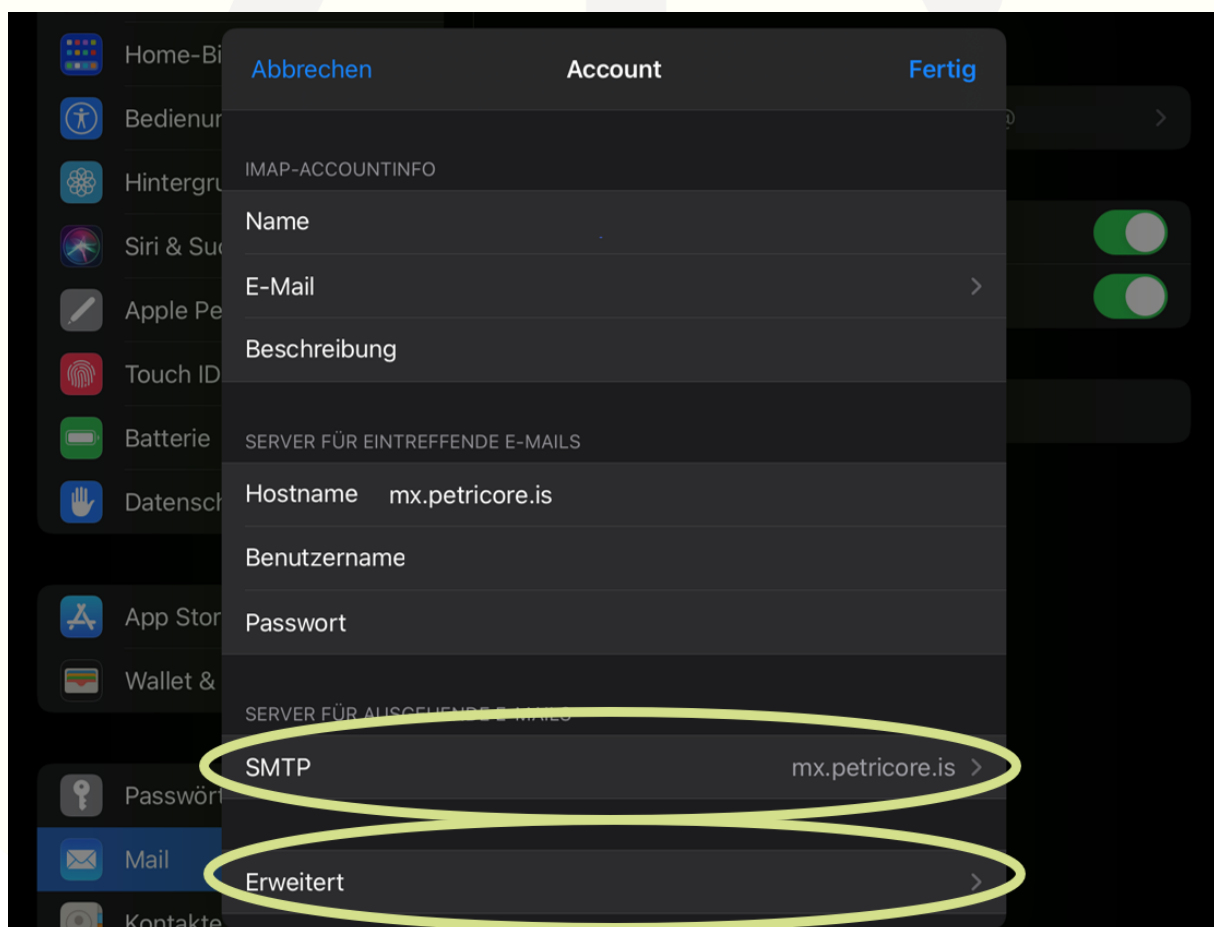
Home-Bi
Bedienur
Hintergru
Siri & Suc
Apple Pe
Touch ID
Batterie
Datensch
App Stor
Wallet &
Passwört
Mail
Kontakte

Abbrechen Account Fertig

IMAP-ACCOUNTINFO

Name

E-Mail

Beschreibung

SERVER FÜR EINTREFFENDE E-MAILS

Hostname mx.petricore.is

Benutzername

Passwort

SERVER FÜR AUSGEHENDE E-MAILS

SMTP mx.petricore.is

Erweitert